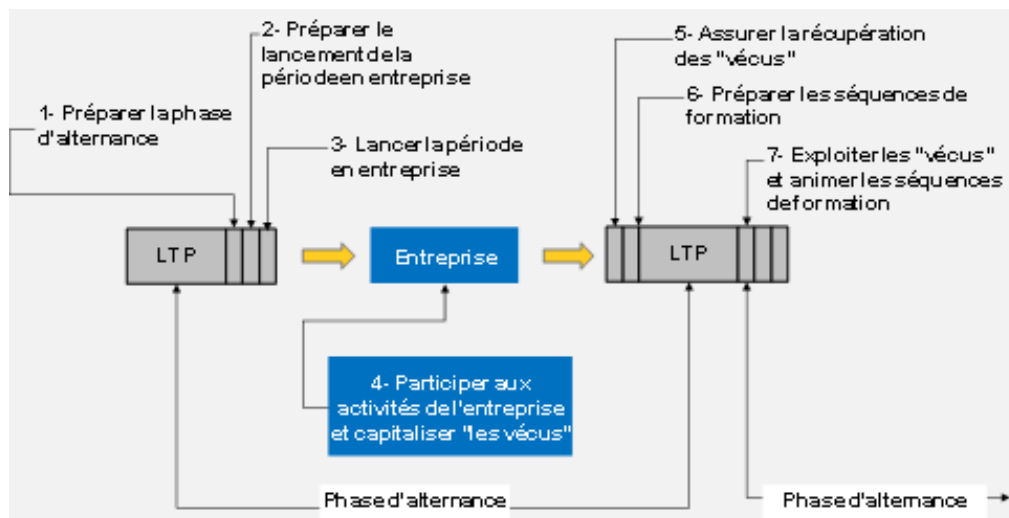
2- Préparer le lancement de la période en entreprise

1- Préparer la phase d'alternance

3- Lancer la période en entreprise

5- Assurer la récupération des "vécus"

6- Préparer les séquences de formation

7- Exploiter les "vécus" et animer les séquences de formation

LTP

Entreprise

LTP

4- Participer aux activités de l'entreprise et capitaliser "les vécus"

Phase d'alternance

Phase d'alternance